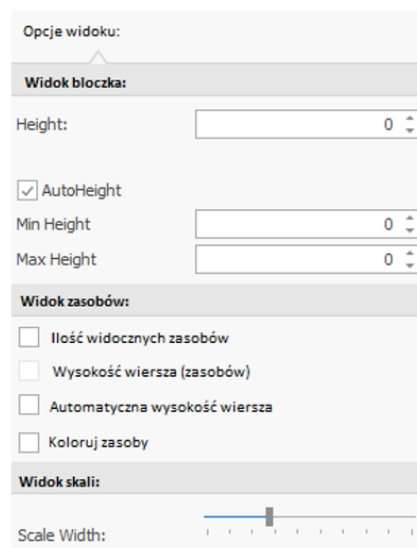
Opcje widoku:

Widok bloczka:

Height: 0

AutoHeight

Min Height 0

Max Height 0

Widok zasobów:

Ilość widocznych zasobów

Wysokość wiersza (zasobów)

Automatyczna wysokość wiersza

Koloruj zasoby

Widok skali:

Scale Width: